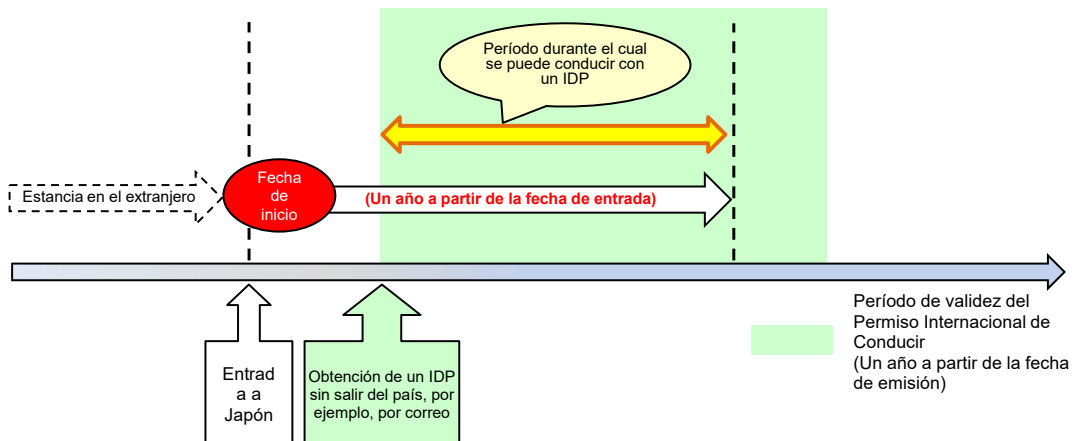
Período durante el cual se puede conducir con un IDP

Estancia en el extranjero

Fecha de inicio

(Un año a partir de la fecha de entrada)

Entrad a a Japón

Obtención de un IDP sin salir del país, por ejemplo, por correo

Período de validez del Permiso Internacional de Conducir
(Un año a partir de la fecha de emisión)